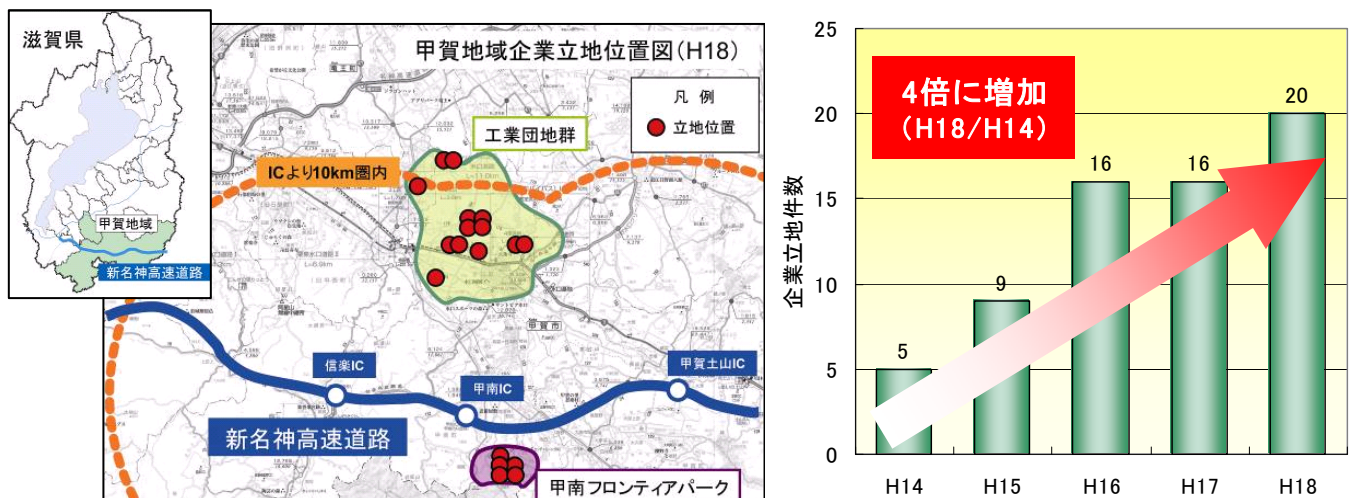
滋賀県

甲賀地域

新名神高速道路

甲賀地域企業立地位置図(H18)

凡 例

立地位置

工業団地群

ICより10km圏内

信楽IC

甲南IC

甲賀土山IC

新名神高速道路

甲南フロンティアパーク

4倍に増加
(H18/H14)

企業立地件数

| H14 | H15 | H16 | H17 | H18 |
|---|---|---|---|---|
| 5 | 9 | 16 | 16 | 20 |

25
20
15
10
5
0